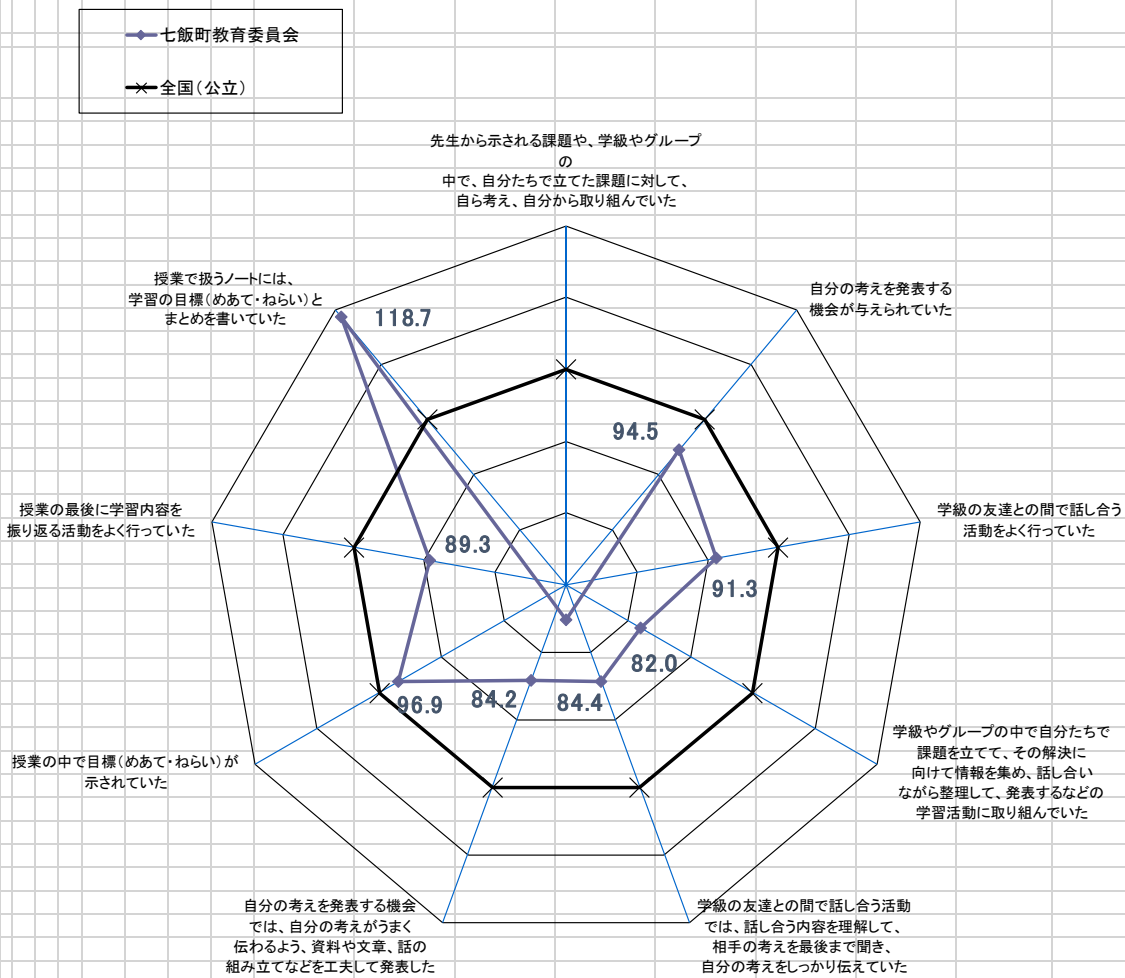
七飯町教育委員会

全国（公立）

先生から示される課題や、学級やグループの中で、自分たちで立てた課題に対して、自ら考え、自分から取り組んでいた

自分の考えを発表する機会が与えられていた

学級の友達との間で話し合う活動をよく行っていた

学級やグループの中で自分たちで課題を立てて、その解決に向けて情報を集め、話し合いながら整理して、発表するなどの学習活動に取り組んでいた

学級の友達との間で話し合う活動では、話し合う内容を理解して、相手の考えを最後まで聞き、自分の考えをしっかり伝えていた

自分の考えを発表する機会では、自分の考えがうまく伝わるよう、資料や文章、話の組み立てなどを工夫して発表した

授業の中で目標（めあて・ねらい）が示されていた

授業の最後に学習内容を振り返る活動をよく行っていた

授業で扱うノートには、学習の目標（めあて・ねらい）とまとめを書いていた

118.7

94.5

91.3

82.0

84.4

84.2

96.9

89.3